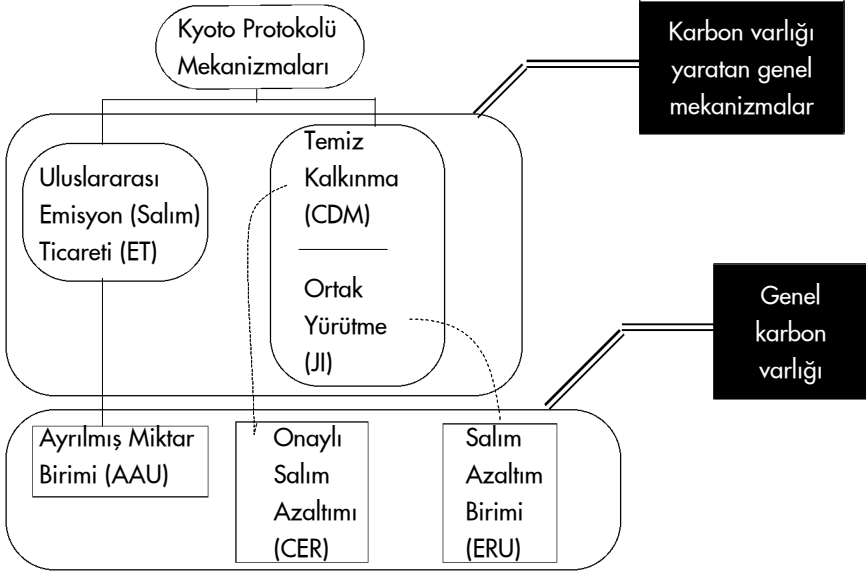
Kyoto Protokolü Mekanizmaları

Karbon varlığı yaratan genel mekanizmalar

Uluslararası Emisyon (Salım) Ticareti (ET)

Temiz Kalkınma (CDM)

Ortak Yürütme (JI)

Genel karbon varlığı

Ayrılmış Miktar Birimi (AAU)

Onaylı Salım Azaltımı (CER)

Salım Azaltım Birimi (ERU)